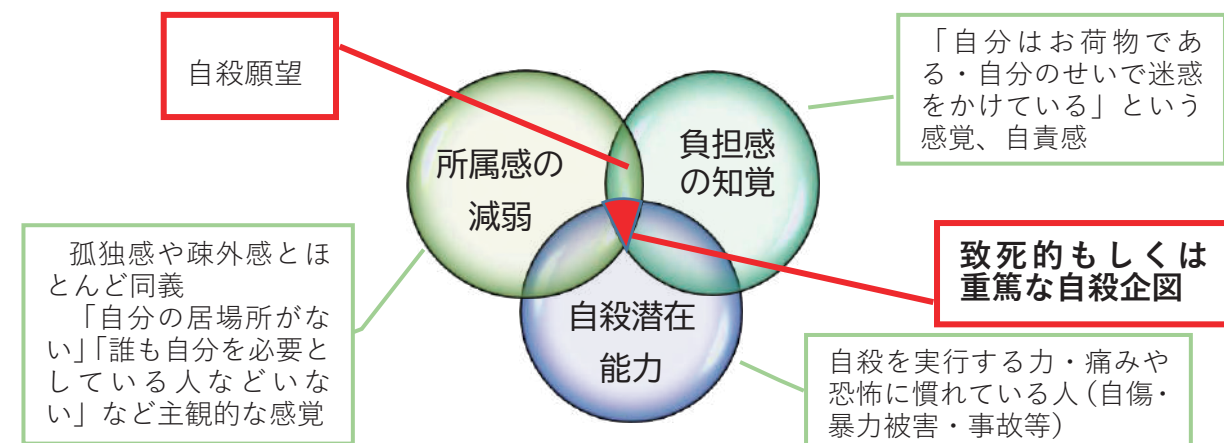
自殺願望

「自分はお荷物である・自分のせいで迷惑をかけている」という感覚、自責感

所属感の減弱

負担感の知覚

自殺潜在能力

致死的もしくは重篤な自殺企図

孤独感や疎外感とほとんど同義
「自分の居場所がない」「誰も自分を必要としている人などいない」など主観的な感覚

自殺を実行する力・痛みや恐怖に慣れている人（自傷・暴力被害・事故等）